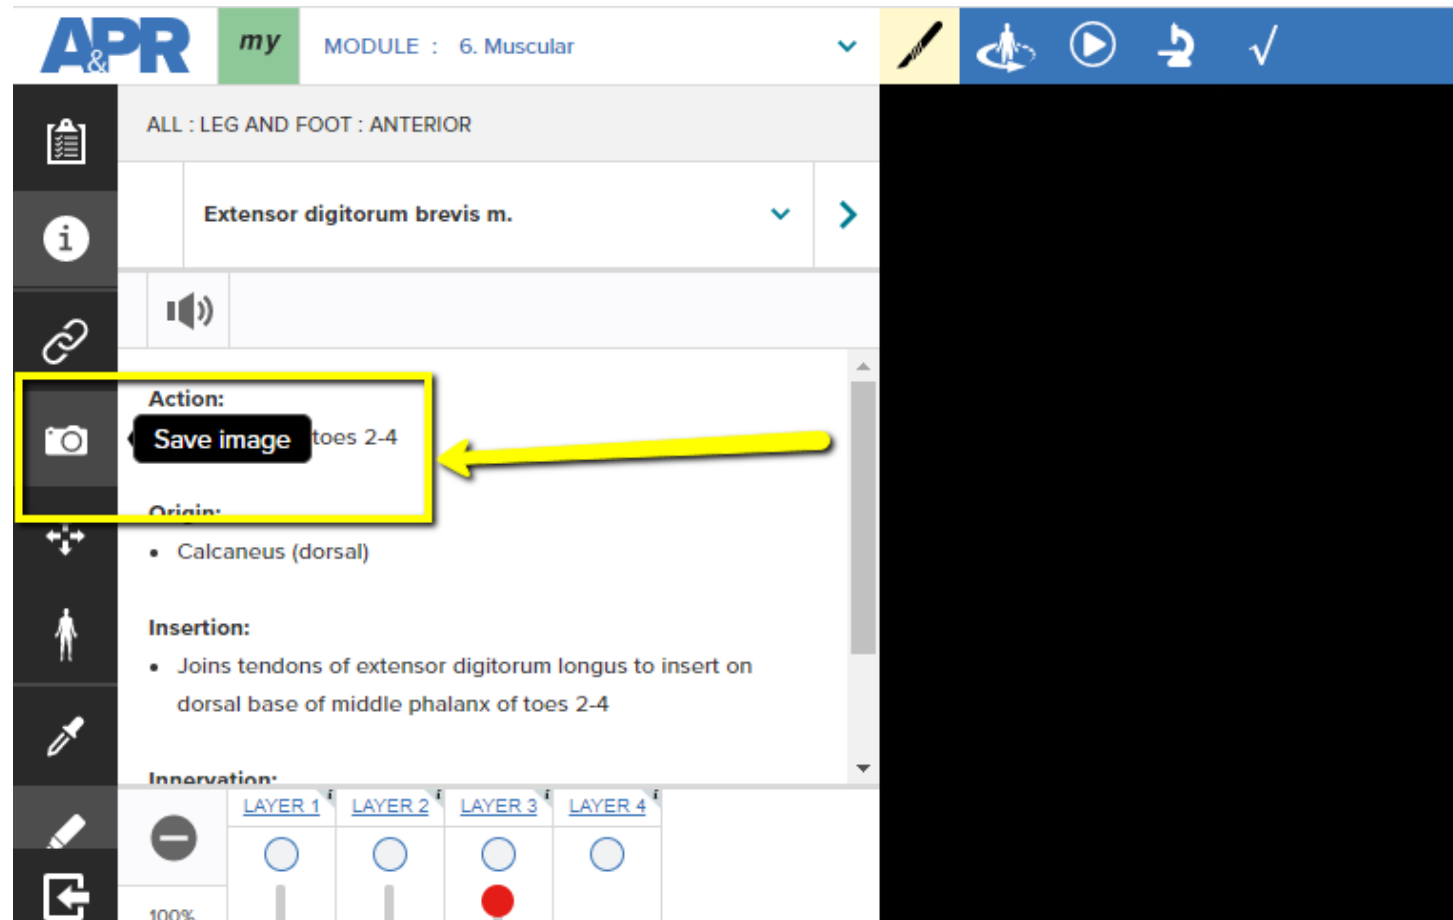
A&PR my MODULE : 6. Muscular

ALL : LEG AND FOOT : ANTERIOR

Extensor digitorum brevis m.

Action:

Save image toes 2-4

Origin:

- Calcaneus (dorsal)

Insertion:

- Joins tendons of extensor digitorum longus to insert on dorsal base of middle phalanx of toes 2-4

Innervation:

LAYER 1 i LAYER 2 i LAYER 3 i LAYER 4 i

100%